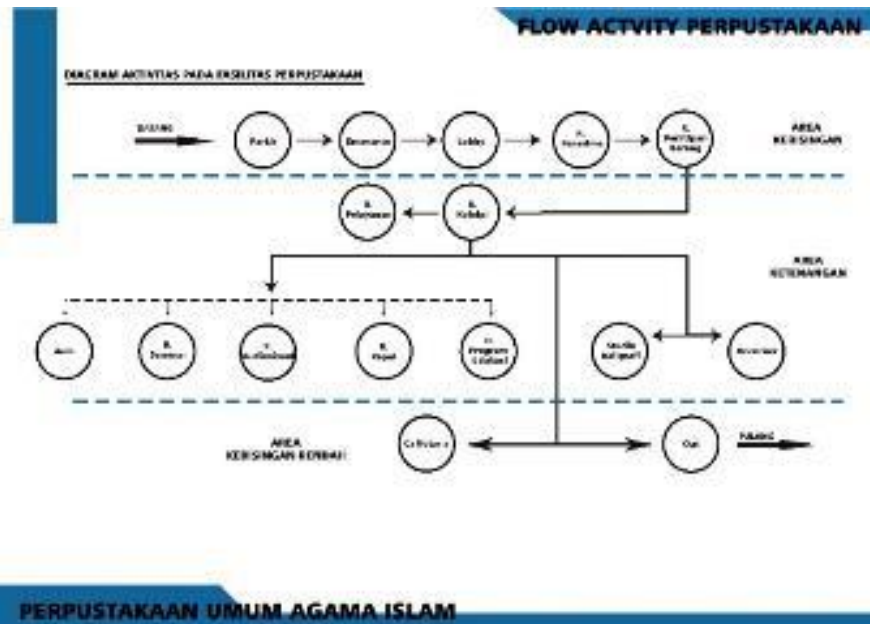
FLOW ACTVITY PERPUSTAKAAN

DIAGRAM AKTIVITAS PADA FASILITAS PERPUSTAKAAN

DATANG

Parkir

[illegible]

Lobby

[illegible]

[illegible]

AREA KEBISINGAN

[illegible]

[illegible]

AREA KETENANGAN

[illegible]

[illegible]

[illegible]

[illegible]

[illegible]

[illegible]

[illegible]

AREA KEBISINGAN KEMBALI

Cafetaria

Out

PULANG

PERPUSTAKAAN UMUM AGAMA ISLAM